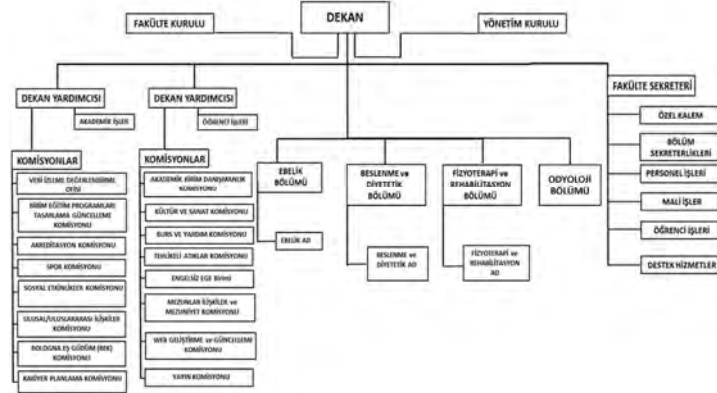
DEKAN

FAKÜLTE KURULU

YÖNETİM KURULU

DEKAN YARDIMCISI

AKADEMİK İŞLER

KOMİSYONLAR

VERİ ÖLÇME DEĞERLENDİRME OFİSİ

BİRİM EĞİTİM PROGRAMLARI TASARLAMA GÜNCELLEME KOMİSYONU

AKREDİTASYON KOMİSYONU

SPOR KOMİSYONU

SOSYAL ETKİNLİKLER KOMİSYONU

ULUSAL/ULUSLARARASI İLİŞKİLER KOMİSYONU

BOLOGNA EŞ-GÜDÜM (BEK) KOMİSYONU

KARİYER PLANLAMA KOMİSYONU

DEKAN YARDIMCISI

ÖĞRENCİ İŞLERİ

KOMİSYONLAR

AKADEMİK BİRİM DANIŞMANLIK KOMİSYONU

KÜLTÜR VE SANAT KOMİSYONU

BURS VE YARDIM KOMİSYONU

TEHLİKELİ ATIKLAR KOMİSYONU

ENGELSİZ EGE Birimi

MEZUNLAR İLİŞKİLER ve MEZUNİYET KOMİSYONU

WEB GELİŞTİRME ve GÜNCELLEME KOMİSYONU

YAYIN KOMİSYONU

EBELİK BÖLÜMÜ

EBELİK AD

BESLENME ve DİYETETİK BÖLÜMÜ

BESLENME ve DİYETETİK AD

FİZYOTERAPİ ve REHABİLİTASYON BÖLÜMÜ

FİZYOTERAPİ ve REHABİLİTASYON AD

ODYOLOJİ BÖLÜMÜ

FAKÜLTE SEKRETERİ

ÖZEL KALEM

BÖLÜM SEKRETERLİKLERİ

PERSONEL İŞLERİ

MALİ İŞLER

ÖĞRENCİ İŞLERİ

DESTEK HİZMETLER